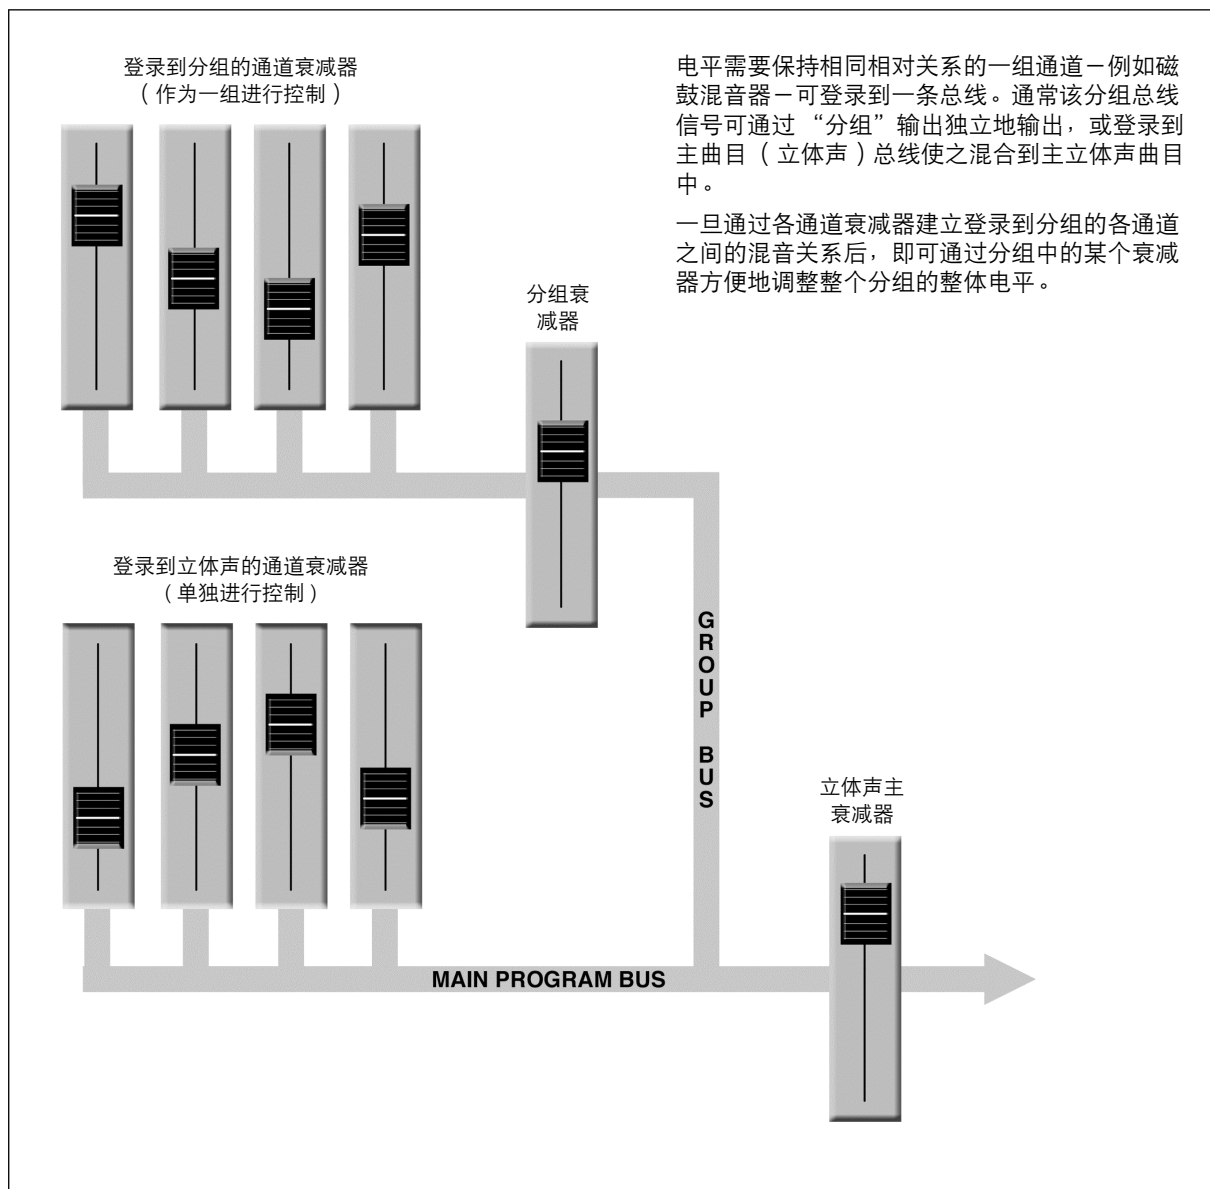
登录到分组的通道衰减器
（作为一组进行控制）

电平需要保持相同相对关系的一组通道－例如磁鼓混音器－可登录到一条总线。通常该分组总线信号可通过“分组”输出独立地输出，或登录到主曲目（立体声）总线使之混合到主立体声曲目中。

一旦通过各通道衰减器建立登录到分组的各通道之间的混音关系后，即可通过分组中的某个衰减器方便地调整整个分组的整体电平。

分组衰减器

登录到立体声的通道衰减器
（单独进行控制）

GROUP BUS

立体声主衰减器

MAIN PROGRAM BUS